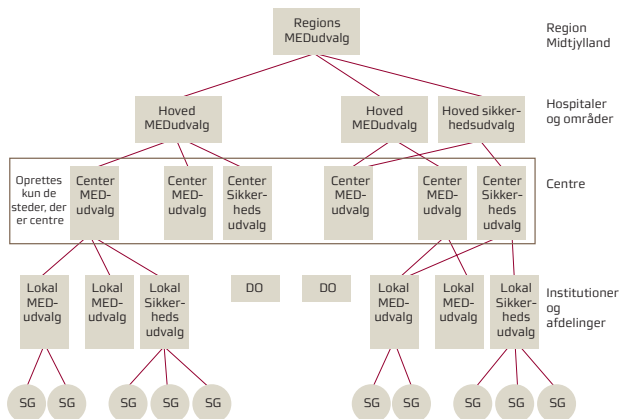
Regions MEDudvalg

Region Midtjylland

Hoved MEDudvalg

Hoved MEDudvalg

Hoved sikkerhedsudvalg

Hospitaler og områder

Oprettes kun de steder, der er centre

Center MEDudvalg

Center MEDudvalg

Center Sikkerheds udvalg

Center MEDudvalg

Center MEDudvalg

Center Sikkerheds udvalg

Centre

Lokal MEDudvalg

Lokal MEDudvalg

Lokal Sikkerheds udvalg

DO

DO

Lokal MEDudvalg

Lokal MEDudvalg

Lokal Sikkerheds udvalg

Institutioner og afdelinger

SG SG SG SG SG SG SG SG SG SG